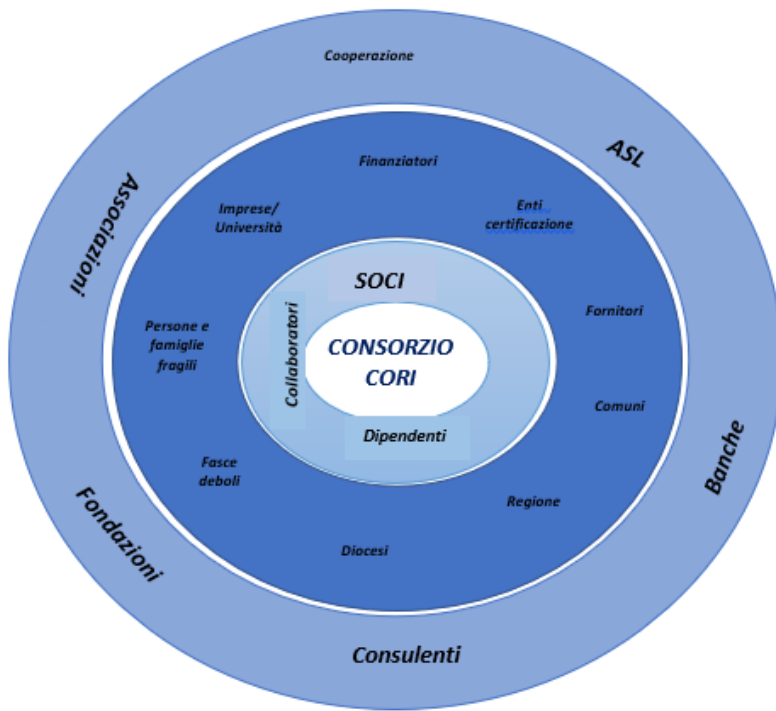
Cooperazione

ASL

Associazioni

Banche

Fondazioni

Consulenti

Finanziatori

Imprese/ Università

Enti certificazione

Persone e famiglie fragili

Fornitori

Comuni

Fasce deboli

Regione

Diocesi

SOCI

Collaboratori

CONSORZIO CORI

Dipendenti